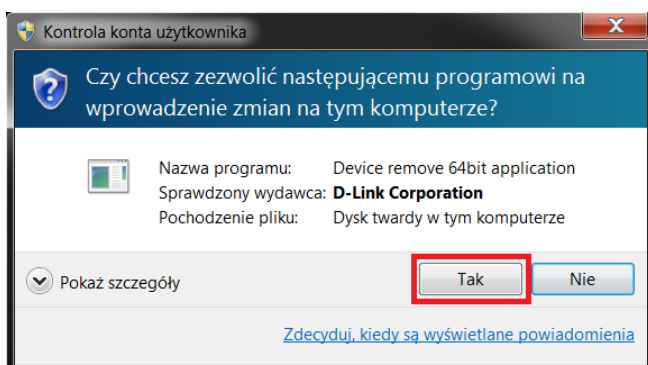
Kontrola konta użytkownika

Czy chcesz zezwolić następującemu programowi na wprowadzenie zmian na tym komputerze?

Nazwa programu: Device remove 64bit application
Sprawdzony wydawca: D-Link Corporation
Pochodzenie pliku: Dysk twardy w tym komputerze

Pokaż szczegóły

Tak

Nie

Zdecyduj, kiedy są wyświetlane powiadomienia